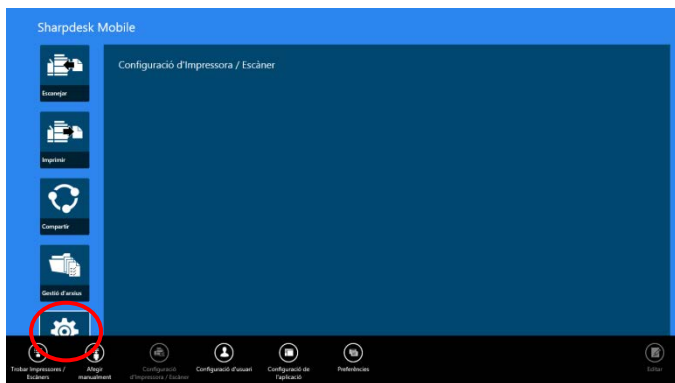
Sharpdesk Mobile

Escanejar

Imprimir

Compartir

Gestió d'arxius

Configuració d'Impressora / Escàner

Trobar Impressores / Escàners

Afegir manualment

Configuració d'Impressora / Escàner

Configuració d'usuari

Configuració de l'aplicació

Preferències

Editar